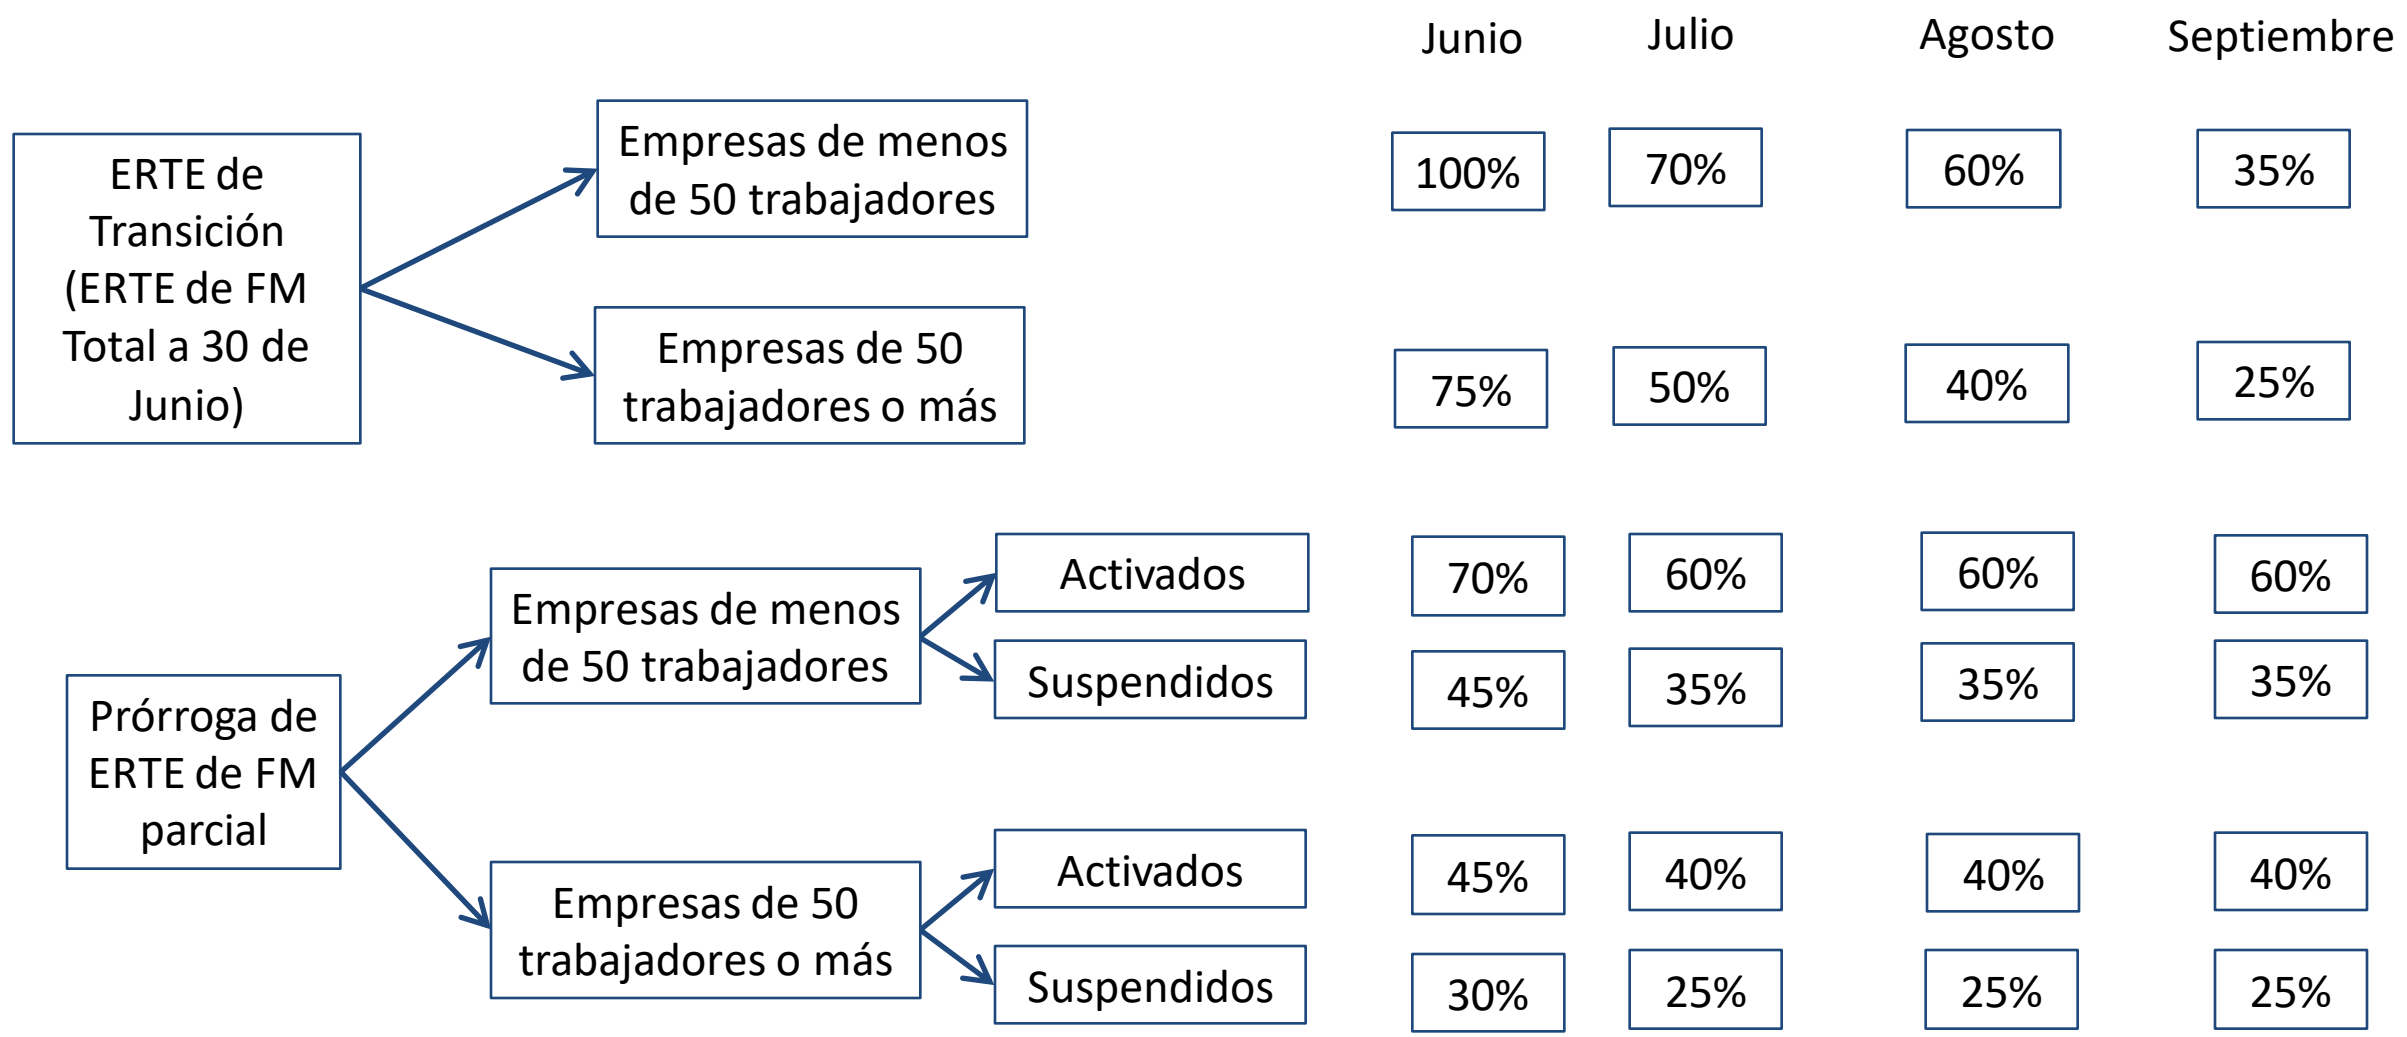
Junio Julio Agosto Septiembre

ERTE de Transición (ERTE de FM Total a 30 de Junio)

Empresas de menos de 50 trabajadores

100% 70% 60% 35%

Empresas de 50 trabajadores o más

75% 50% 40% 25%

Prórroga de ERTE de FM parcial

Empresas de menos de 50 trabajadores

Activados

70% 60% 60% 60%

Suspendidos

45% 35% 35% 35%

Empresas de 50 trabajadores o más

Activados

45% 40% 40% 40%

Suspendidos

30% 25% 25% 25%